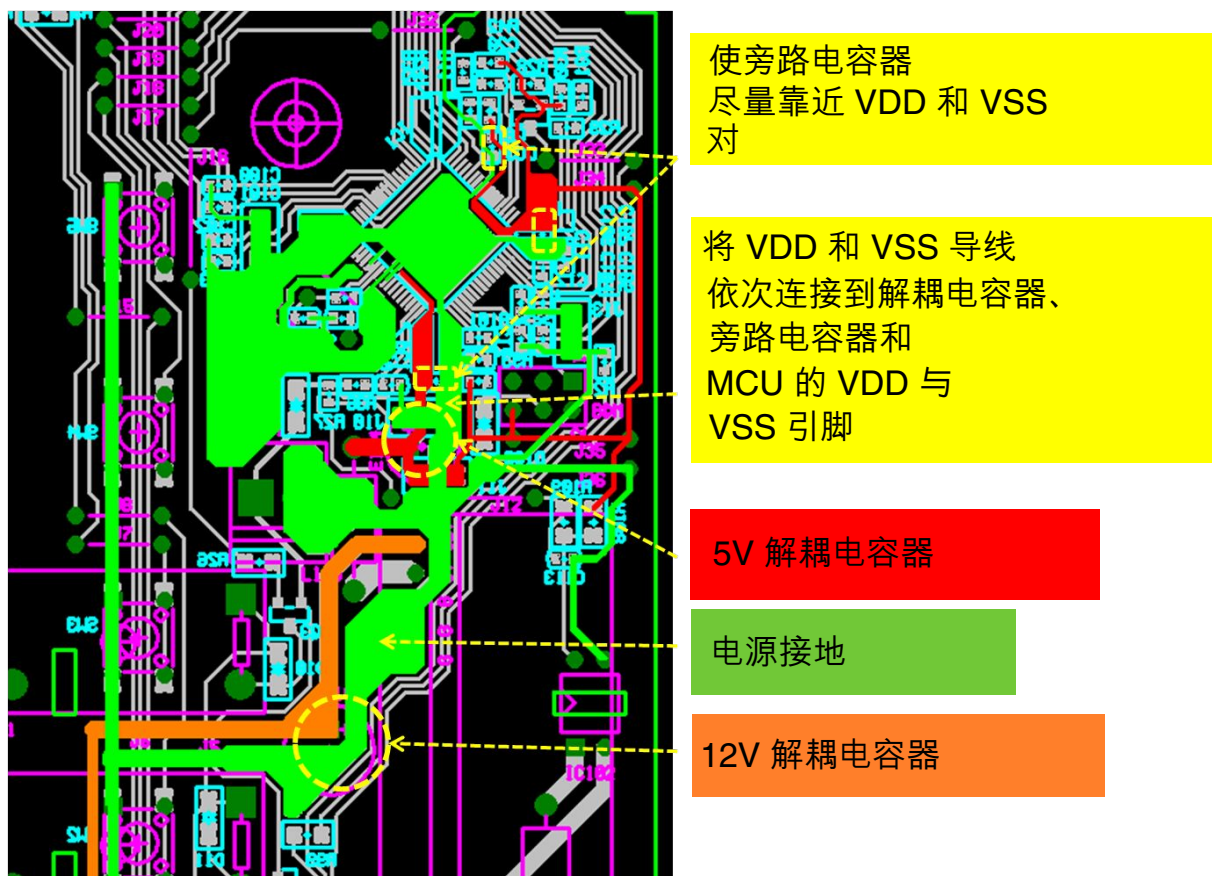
使旁路电容器
尽量靠近 VDD 和 VSS
对

将 VDD 和 VSS 导线
依次连接到解耦电容器、
旁路电容器和
MCU 的 VDD 与
VSS 引脚

5V 解耦电容器

电源接地

12V 解耦电容器

J36
J19
J18
J17
J16
C109
C110
SW6
SW4
SW3
SW2
R26
R27
C119
J35
J12
R13
C113
C104
IC102
D1